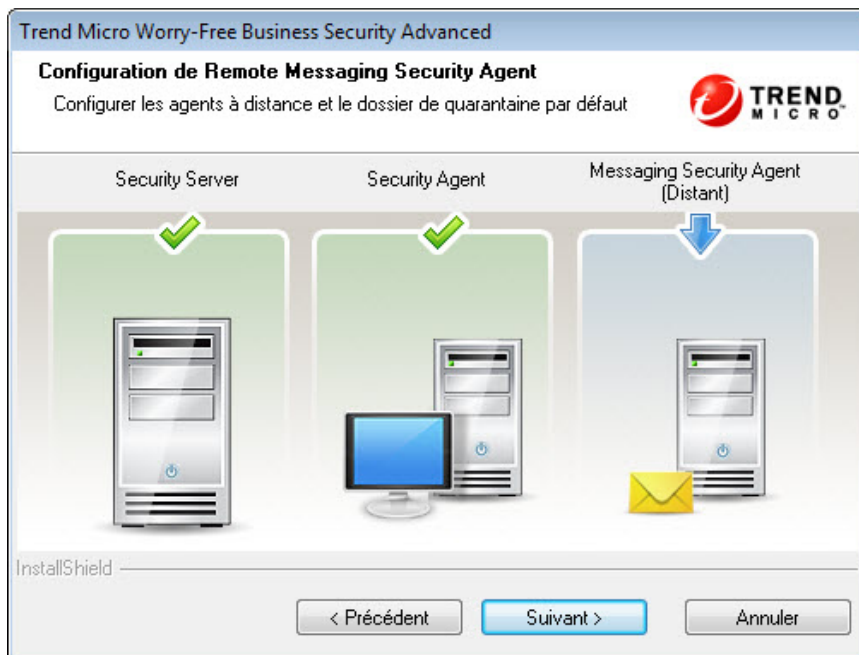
Trend Micro Worry-Free Business Security Advanced

Configuration de Remote Messaging Security Agent

Configurer les agents à distance et le dossier de quarantaine par défaut

TREND MICRO

Security Server

Security Agent

Messaging Security Agent (Distant)

InstallShield

< Précédent

Suivant >

Annuler